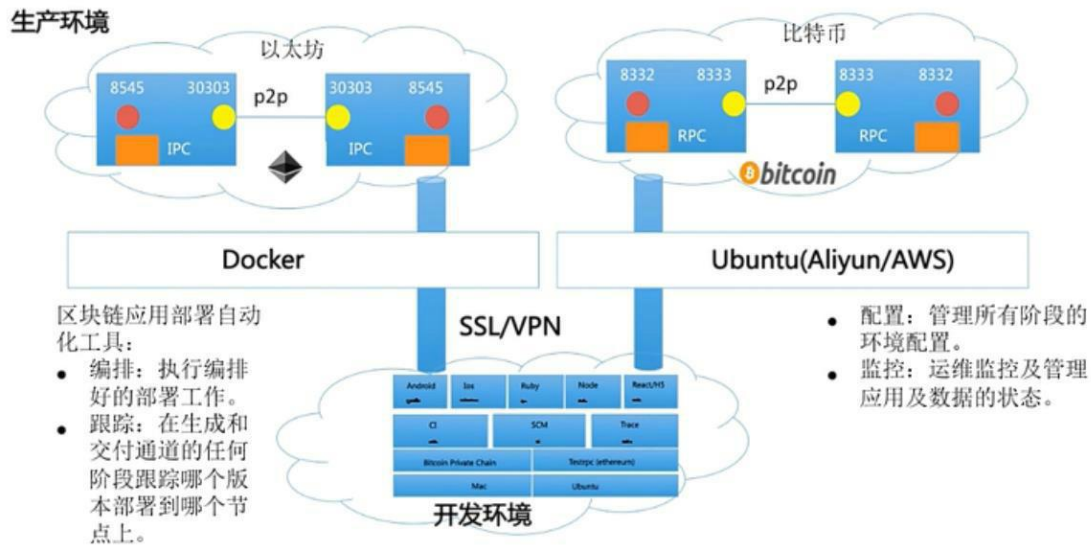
生产环境

以太坊

8545 30303 p2p 30303 8545

IPC IPC

比特币

8332 8333 p2p 8333 8332

RPC RPC

bitcoin

Docker

Ubuntu(Aliyun/AWS)

区块链应用部署自动化工具：

- 编排：执行编排好的部署工作。
- 跟踪：在生成和交付通道的任何阶段跟踪哪个版本部署到哪个节点上。

SSL/VPN

- 配置：管理所有阶段的环境配置。
- 监控：运维监控及管理应用及数据的状态。

Android Ios Ruby Node React/H5

CI SCM Trace

Bitcoin Private Chain Testrpc (ethereum)

Mac Ubuntu

开发环境